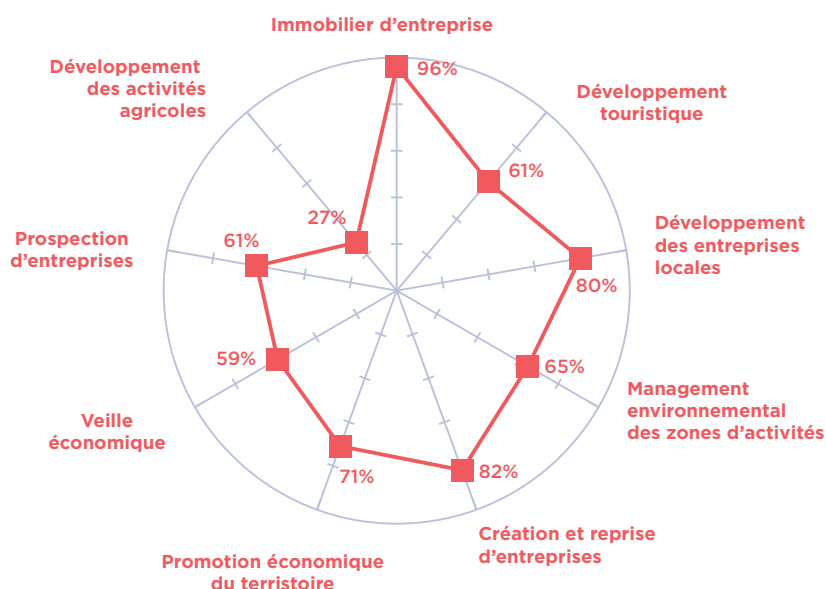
Immobilier d'entreprise
96%
Développement touristique
61%
Développement des entreprises locales
80%
Management environnemental des zones d'activités
65%
Création et reprise d'entreprises
82%
Promotion économique du terristoire
71%
Veille économique
59%
Prospection d'entreprises
61%
Développement des activités agricoles
27%